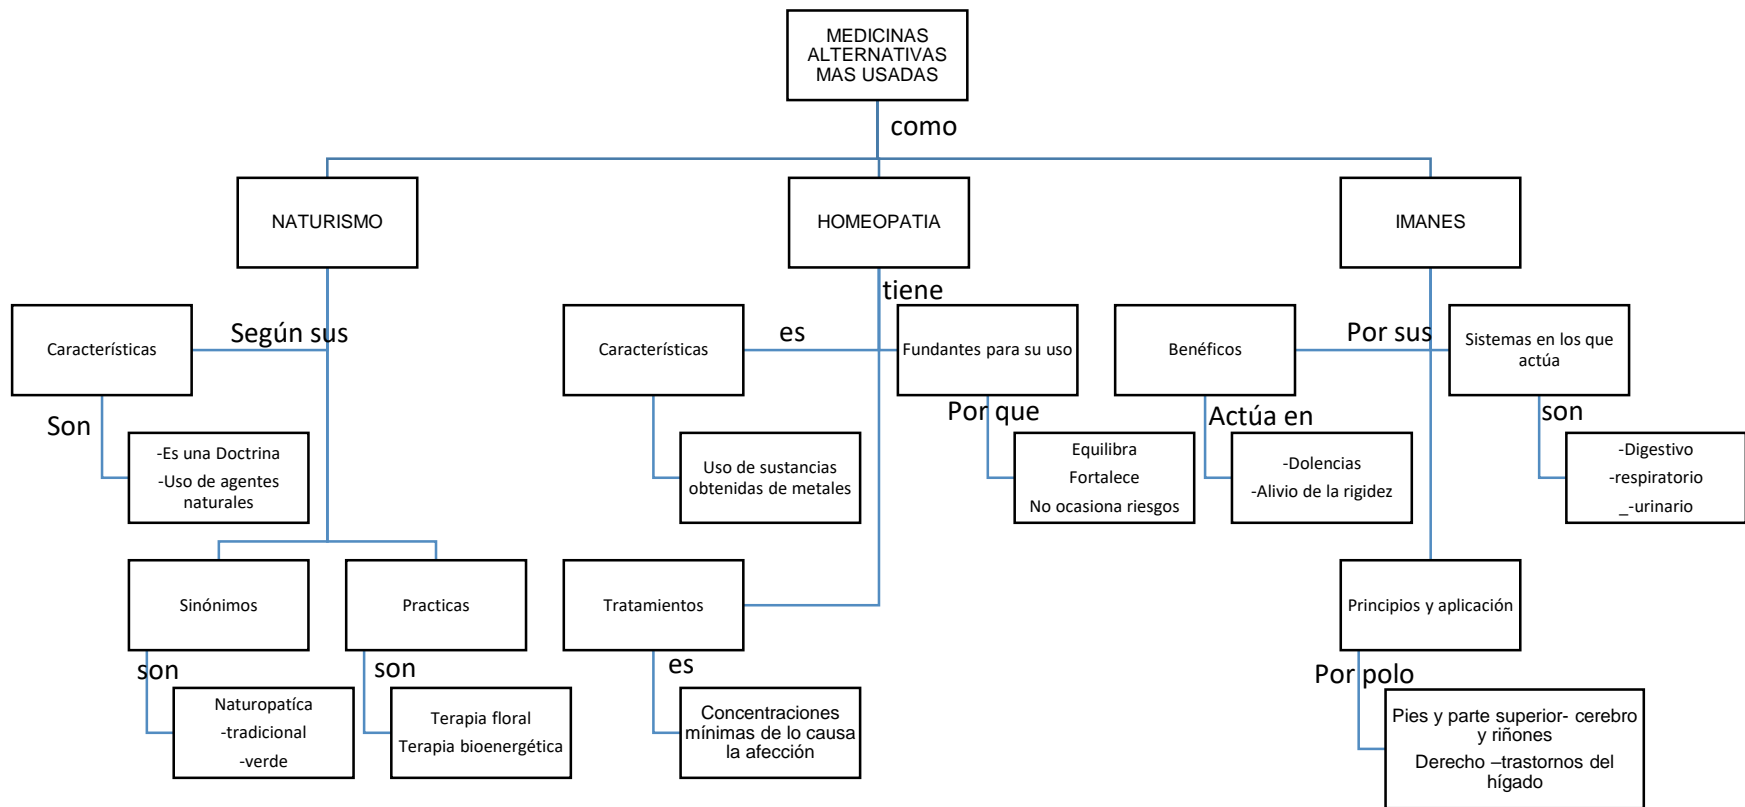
MEDICINAS ALTERNATIVAS MAS USADAS

como

NATURISMO

HOMEOPATIA

IMANES

Características

Según sus

Son

-Es una Doctrina
-Uso de agentes naturales

Sinónimos

son

Naturopatíca
-tradicional
-verde

Practicas

son

Terapia floral
Terapia bioenergética

tiene

Características

es

Uso de sustancias obtenidas de metales

Fundantes para su uso

Por que

Equilibra
Fortalece
No ocasiona riesgos

Tratamientos

es

Concentraciones mínimas de lo causa la afección

Benéficos

Por sus

Actúa en

-Dolencias
-Alivio de la rigidez

Sistemas en los que actúa

son

-Digestivo
-respiratorio
_-urinario

Principios y aplicación

Por polo

Pies y parte superior- cerebro y riñones
Derecho –trastornos del hígado